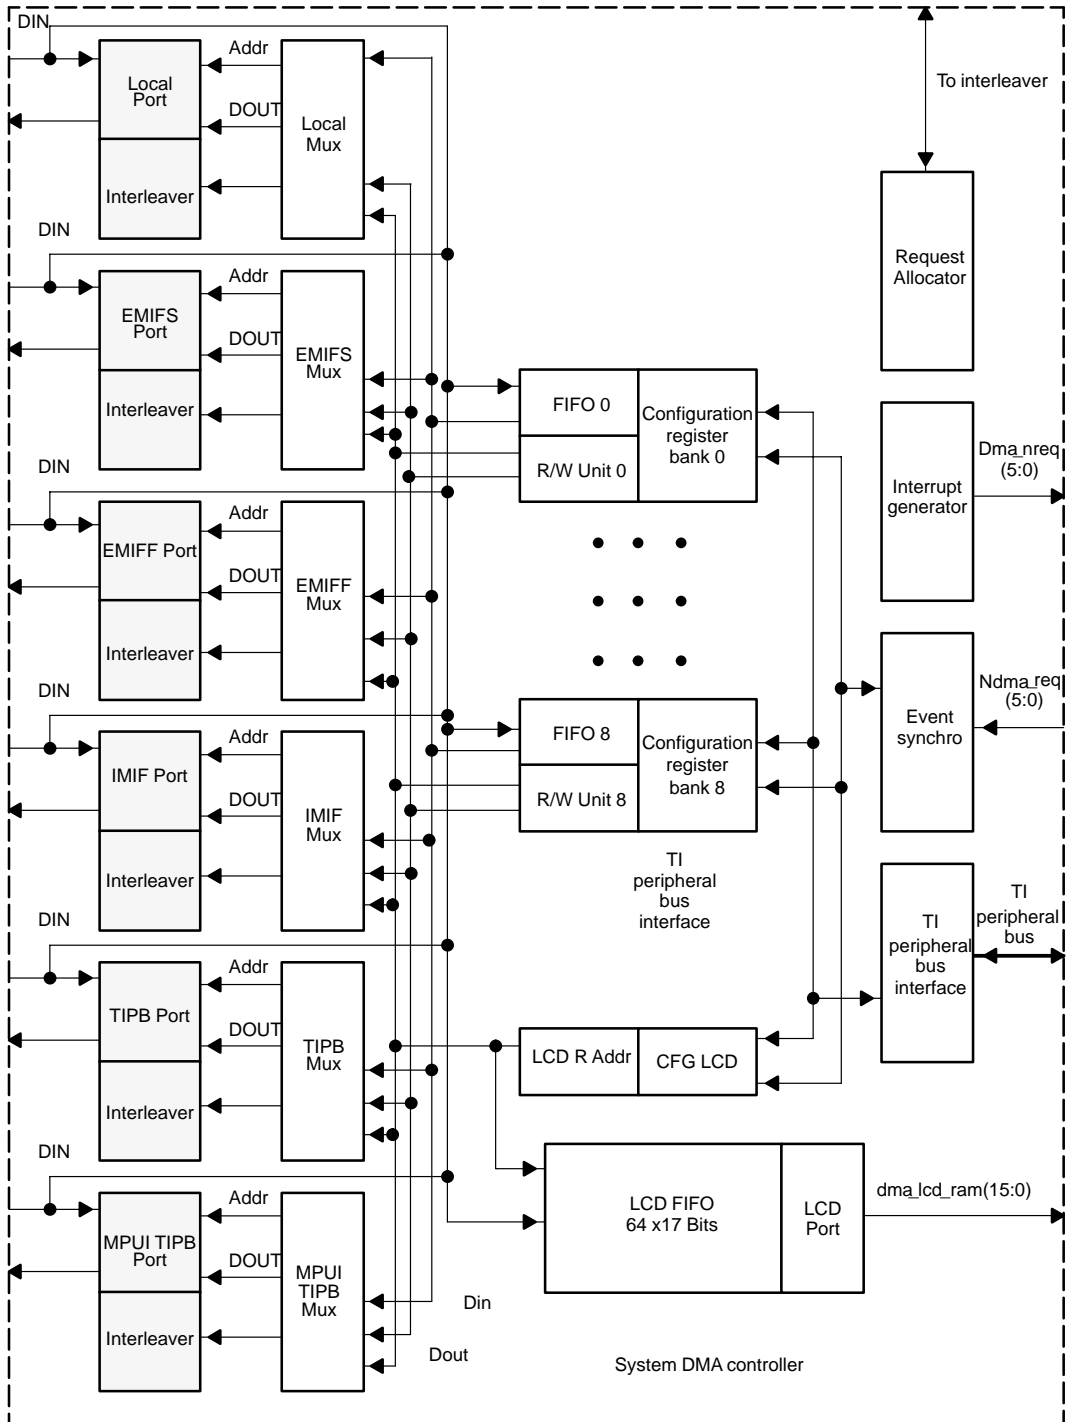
DIN
Local Port
Addr
DOUT
Local Mux
Interleaver
To interleaver
DIN
EMIFS Port
Addr
DOUT
EMIFS Mux
Interleaver
Request Allocator
FIFO 0
R/W Unit 0
Configuration register bank 0
Interrupt generator
Dma_nreq (5:0)
DIN
EMIFF Port
Addr
DOUT
EMIFF Mux
Interleaver
DIN
IMIF Port
Addr
DOUT
IMIF Mux
Interleaver
FIFO 8
R/W Unit 8
Configuration register bank 8
Event synchro
Ndma_req (5:0)
TI peripheral bus interface
DIN
TIPB Port
Addr
DOUT
TIPB Mux
Interleaver
TI peripheral bus interface
TI peripheral bus
LCD R Addr
CFG LCD
DIN
MPUI TIPB Port
Addr
DOUT
MPUI TIPB Mux
Interleaver
LCD FIFO 64 x17 Bits
LCD Port
dma_lcd_ram(15:0)
Din
Dout
System DMA controller